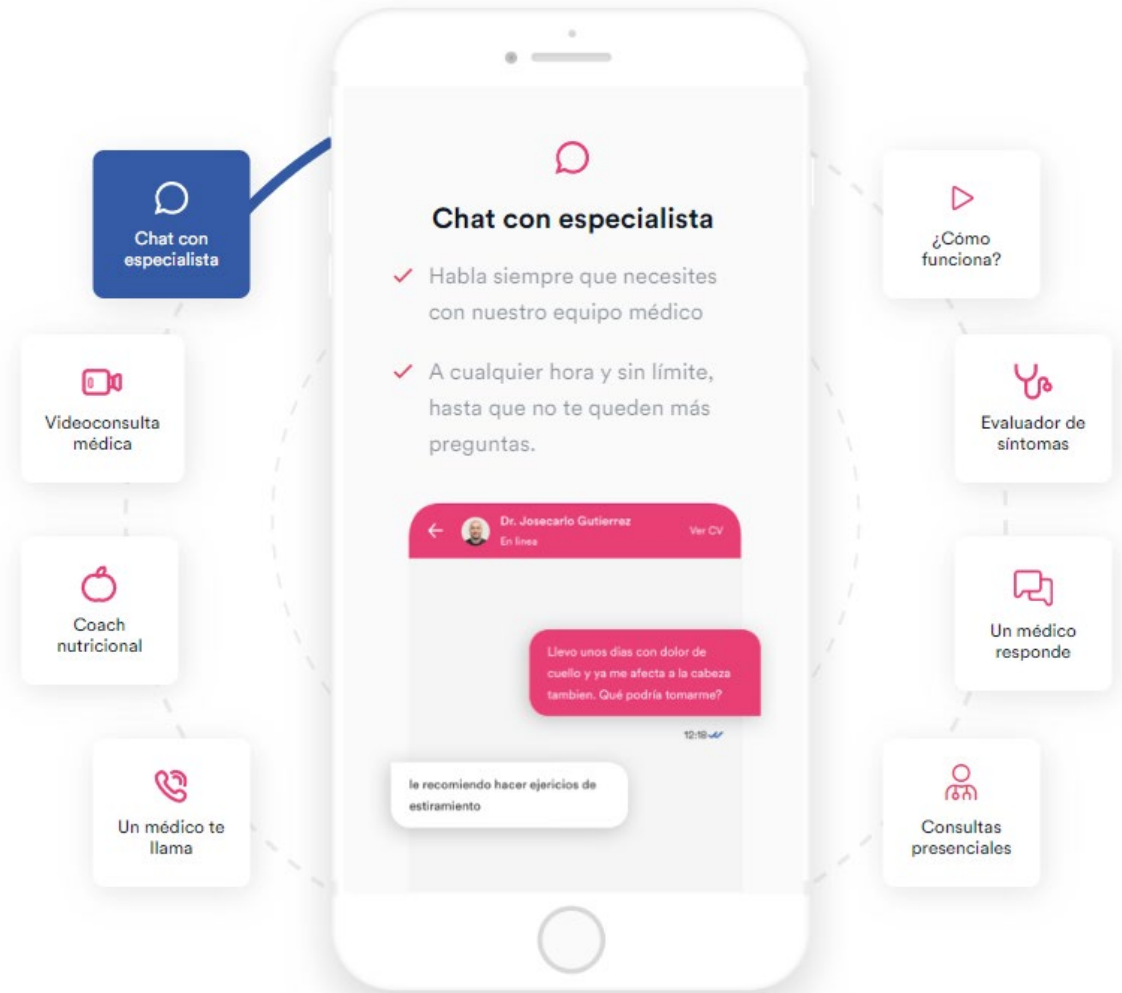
Chat con especialista

Videoconsulta médica

Coach nutricional

Un médico te llama

Chat con especialista

Habla siempre que necesites con nuestro equipo médico

A cualquier hora y sin límite, hasta que no te queden más preguntas.

Dr. Josecarlo Gutierrez
En línea
Ver CV

Llevo unos días con dolor de cuello y ya me afecta a la cabeza tambien. Qué podría tomarme?

12:18

le recomiendo hacer ejericios de estiramiento

¿Cómo funciona?

Evaluador de síntomas

Un médico responde

Consultas presenciales